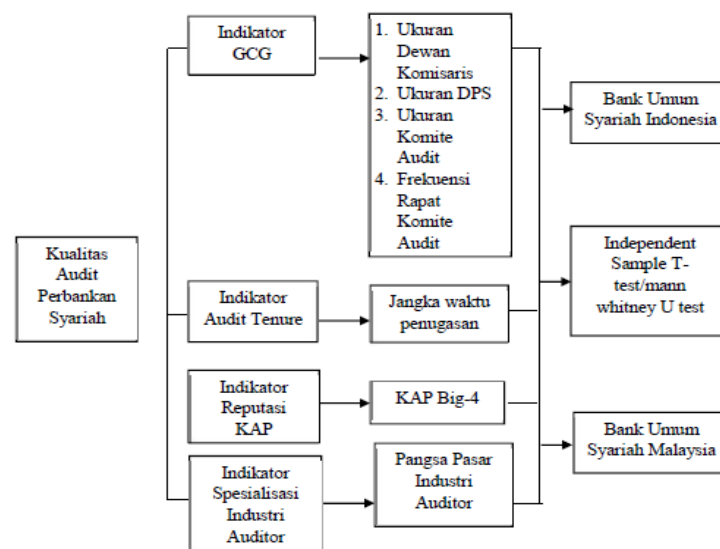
Kualitas Audit Perbankan Syariah

Indikator GCG

1. Ukuran Dewan Komisaris
2. Ukuran DPS
3. Ukuran Komite Audit
4. Frekuensi Rapat Komite Audit

Indikator Audit Tenure

Jangka waktu penugasan

Indikator Reputasi KAP

KAP Big-4

Indikator Spesialisasi Industri Auditor

Pangsa Pasar Industri Auditor

Bank Umum Syariah Indonesia

Independent Sample T-test/mann whitney U test

Bank Umum Syariah Malaysia